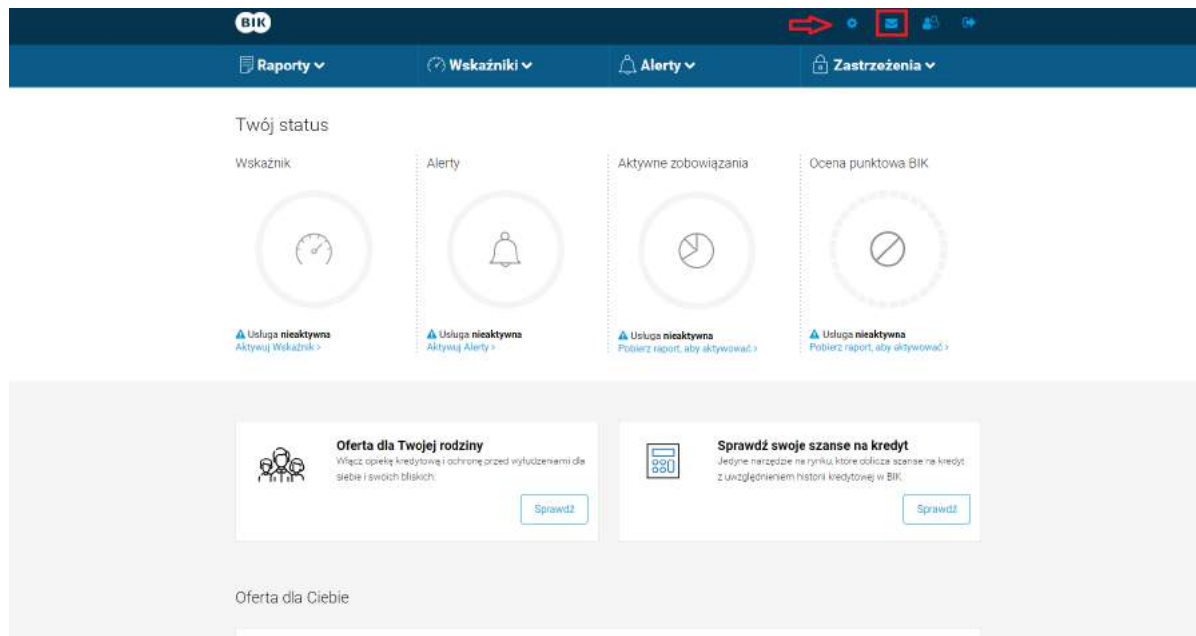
BIK

Raporty

Wskaźniki

Alerty

Zastrzeżenia

Twój status

Wskaźnik

Usługa nieaktywna
Aktywuj Wskaźnik >

Alerty

Usługa nieaktywna
Aktywuj Alerty >

Aktywne zobowiązania

Usługa nieaktywna
Pobierz raport, aby aktywować >

Ocena punktowa BIK

Usługa nieaktywna
Pobierz raport, aby aktywować >

Oferta dla Twojej rodziny

Włącz opiekę kredytową i ochronę przed wyłudzeniami dla siebie i swoich bliskich.

Sprawdź

Sprawdź swoje szanse na kredyt

Jedyne narzędzie na rynku, które oblicza szanse na kredyt z uwzględnieniem historii kredytowej w BIK.

Sprawdź

Oferta dla Ciebie